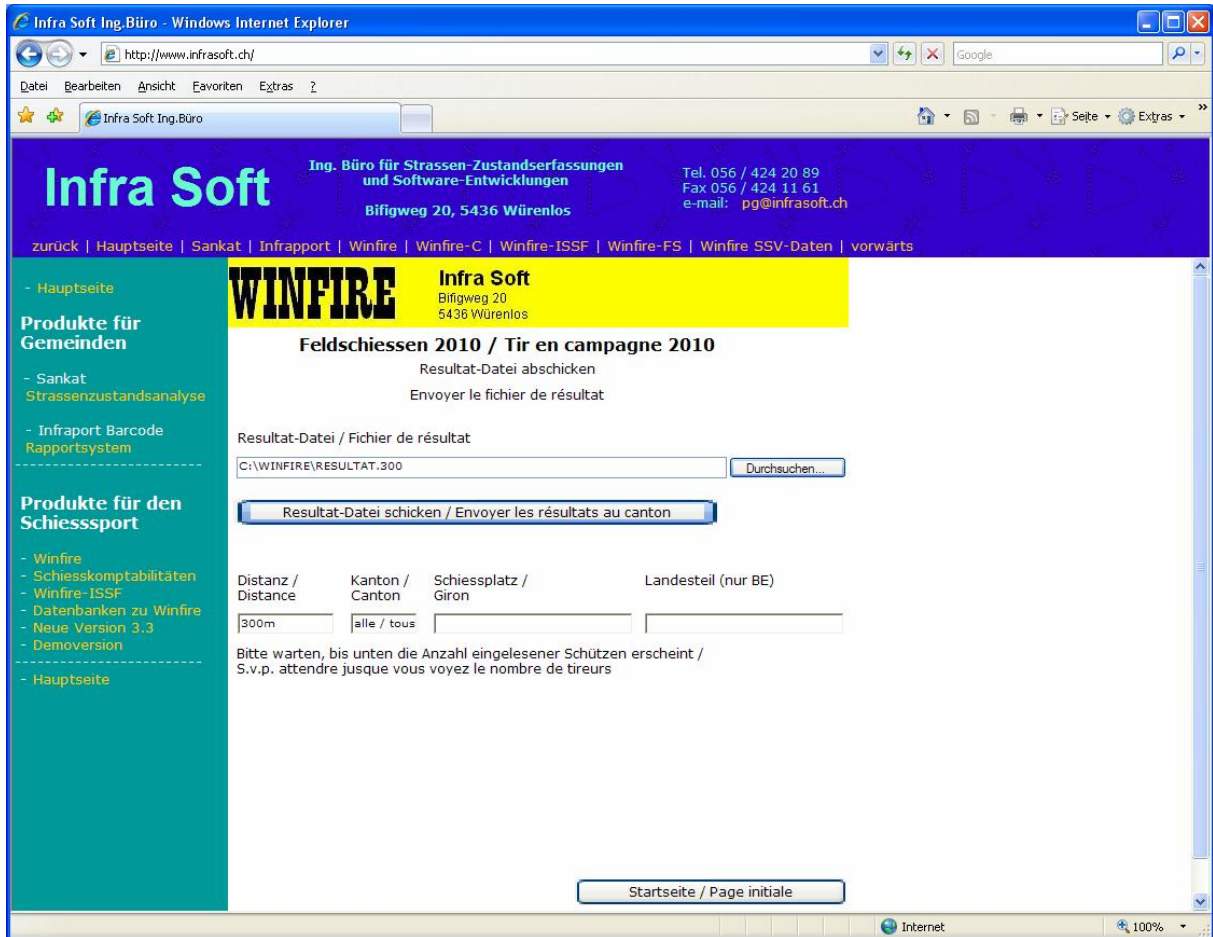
Infra Soft Ing.Büro - Windows Internet Explorer

http://www.infrasoft.ch/

Google

Datei Bearbeiten Ansicht Favoriten Extras ?

Infra Soft Ing.Büro

Seite Extras

Infra Soft

Ing. Büro für Strassen-Zustandserfassungen und Software-Entwicklungen

Bifigweg 20, 5436 Würenlos

Tel. 056 / 424 20 89
Fax 056 / 424 11 61
e-mail: pg@infrasoft.ch

zurück | Hauptseite | Sankat | Infrapport | Winfire | Winfire-C | Winfire-ISSF | Winfire-FS | Winfire SSV-Daten | vorwärts

- Hauptseite

Produkte für Gemeinden

- Sankat
Strassenzustandsanalyse

- Infraport Barcode
Rapportsystem

Produkte für den Schiesssport

- Winfire
- Schiesskomptabilitäten
- Winfire-ISSF
- Datenbanken zu Winfire
- Neue Version 3.3
- Demoversion

- Hauptseite

WINFIRE

Infra Soft
Bifigweg 20
5436 Würenlos

Feldschiessen 2010 / Tir en campagne 2010

Resultat-Datei abschicken

Envoyer le fichier de résultat

Resultat-Datei / Fichier de résultat

C:\WINFIRE\RESULTAT.300

Durchsuchen...

Resultat-Datei schicken / Envoyer les résultats au canton

| Distanz / Distance | Kanton / Canton | Schiessplatz / Giron | Landesteil (nur BE) |
|---|---|---|---|
| 300m | alle / tous | | |

Bitte warten, bis unten die Anzahl eingelesener Schützen erscheint /
S.v.p. attendre jusque vous voyez le nombre de tireurs

Startseite / Page initiale

Internet

100%